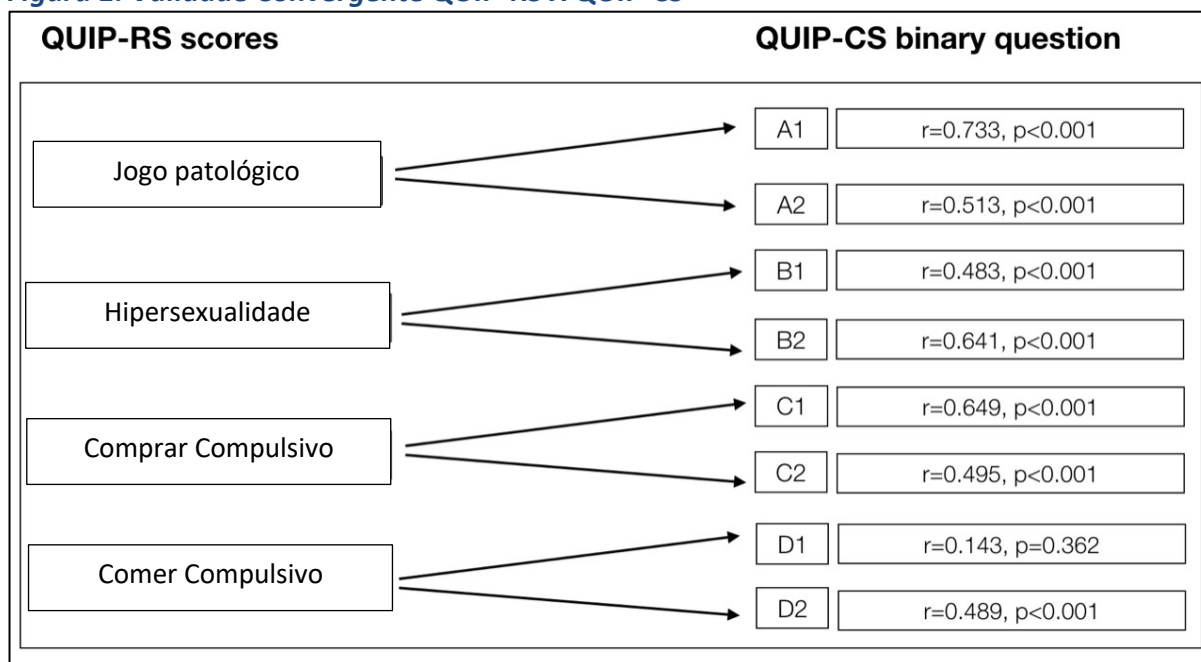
Figura 2: Validade convergente QUIP-RS x QUIP-CS

QUIP-RS scores

QUIP-CS binary question

Jogo patológico

A1 r=0.733, p<0.001

A2 r=0.513, p<0.001

Hipersexualidade

B1 r=0.483, p<0.001

B2 r=0.641, p<0.001

Comprar Compulsivo

C1 r=0.649, p<0.001

C2 r=0.495, p<0.001

Comer Compulsivo

D1 r=0.143, p=0.362

D2 r=0.489, p<0.001